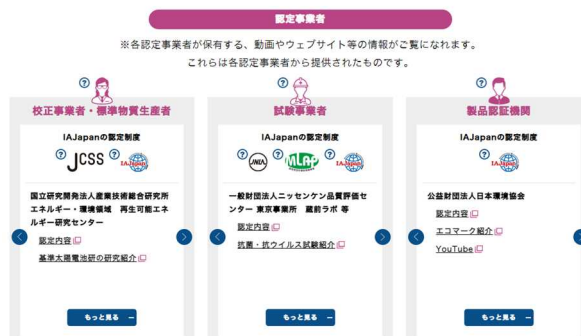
認定事業者

※各認定事業者が保有する、動画やウェブサイト等の情報がご覧になれます。
これらは各認定事業者から提供されたものです。

校正事業者・標準物質生産者

IAJapanの認定制度

JCSS

国立研究開発法人産業技術総合研究所 エネルギー・環境領域　再生可能エネルギー研究センター

認定内容

基準太陽電池研の研究紹介

もっと見る

試験事業者

IAJapanの認定制度

JNLA　MLAP

一般財団法人ニッセンケン品質評価センター 東京事業所　蔵前ラボ 等

認定内容

抗菌・抗ウイルス試験紹介

もっと見る

製品認証機関

IAJapanの認定制度

公益財団法人日本環境協会

認定内容

エコマーク紹介

YouTube

もっと見る